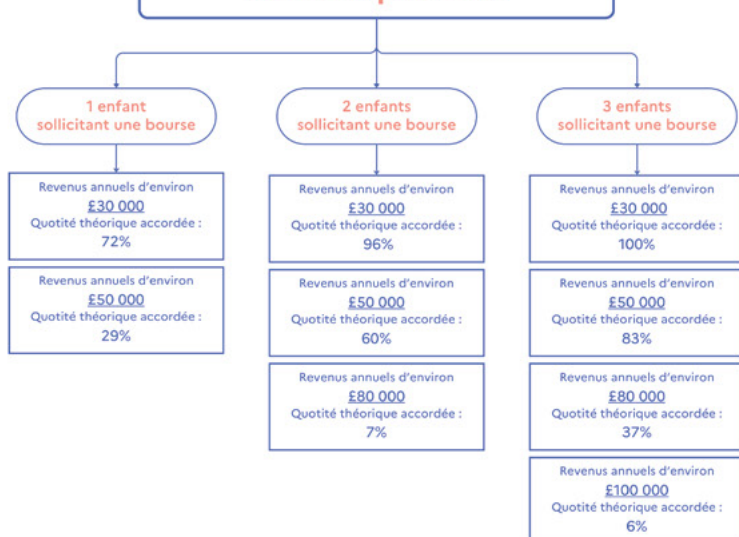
1 enfant sollicitant une bourse

Revenus annuels d'environ £30 000 Quotité théorique accordée : 72%

Revenus annuels d'environ £50 000 Quotité théorique accordée : 29%

2 enfants sollicitant une bourse

Revenus annuels d'environ £30 000 Quotité théorique accordée : 96%

Revenus annuels d'environ £50 000 Quotité théorique accordée : 60%

Revenus annuels d'environ £80 000 Quotité théorique accordée : 7%

3 enfants sollicitant une bourse

Revenus annuels d'environ £30 000 Quotité théorique accordée : 100%

Revenus annuels d'environ £50 000 Quotité théorique accordée : 83%

Revenus annuels d'environ £80 000 Quotité théorique accordée : 37%

Revenus annuels d'environ £100 000 Quotité théorique accordée : 6%